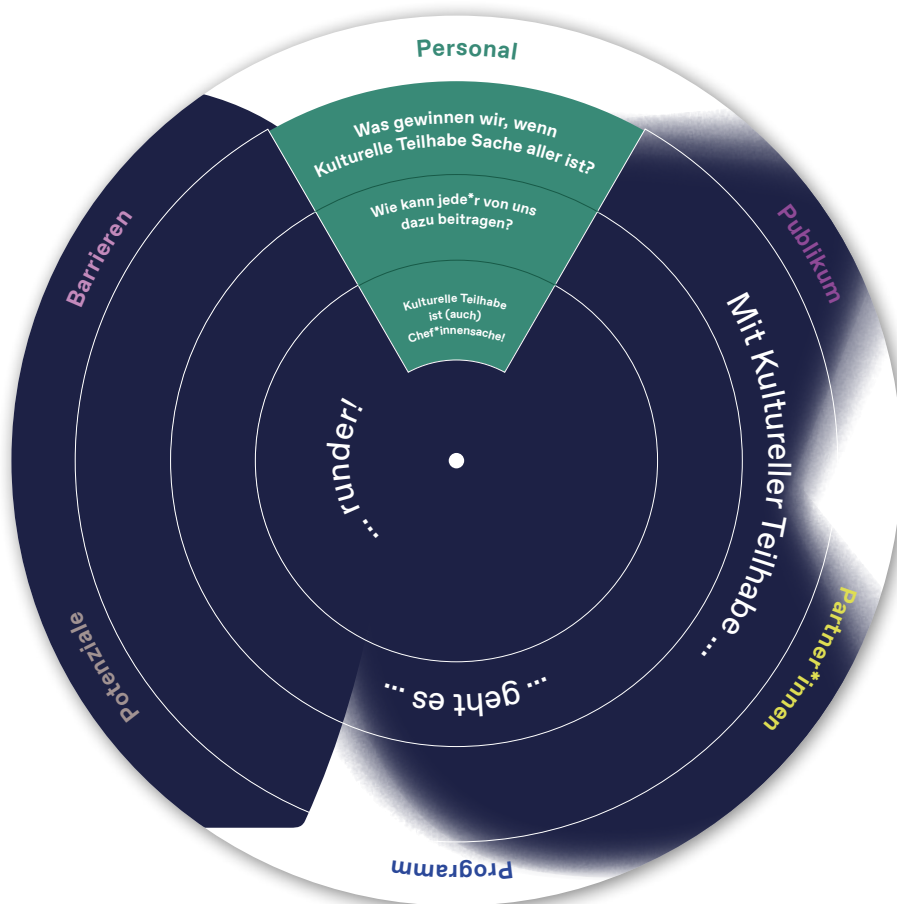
Personal

Was gewinnen wir, wenn Kulturelle Teilhabe Sache aller ist?

Wie kann jede*r von uns dazu beitragen?

Kulturelle Teilhabe ist (auch) Chef*innensache!

Barrieren

Publikum

Mit Kultureller Teilhabe …

… geht es …

… runder!

Potenziale

Partner*innen

Programm